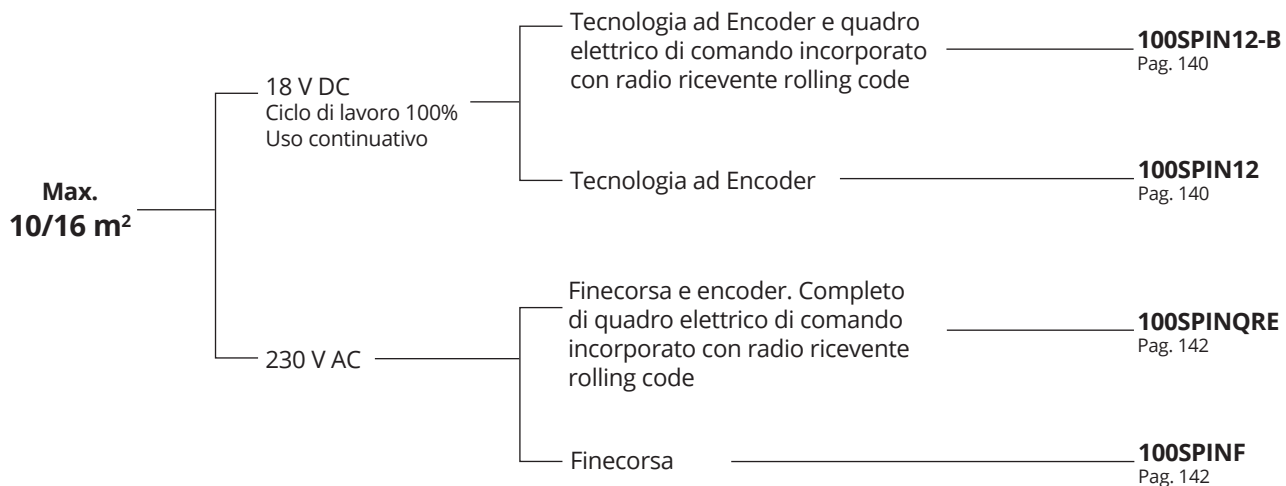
Max.
10/16 m$^2$

18 V DC
Ciclo di lavoro 100%
Uso continuativo

Tecnologia ad Encoder e quadro elettrico di comando incorporato con radio ricevente rolling code

100SPIN12-B
Pag. 140

Tecnologia ad Encoder

100SPIN12
Pag. 140

230 V AC

Finecorsa e encoder. Completo di quadro elettrico di comando incorporato con radio ricevente rolling code

100SPINQRE
Pag. 142

Finecorsa

100SPINF
Pag. 142